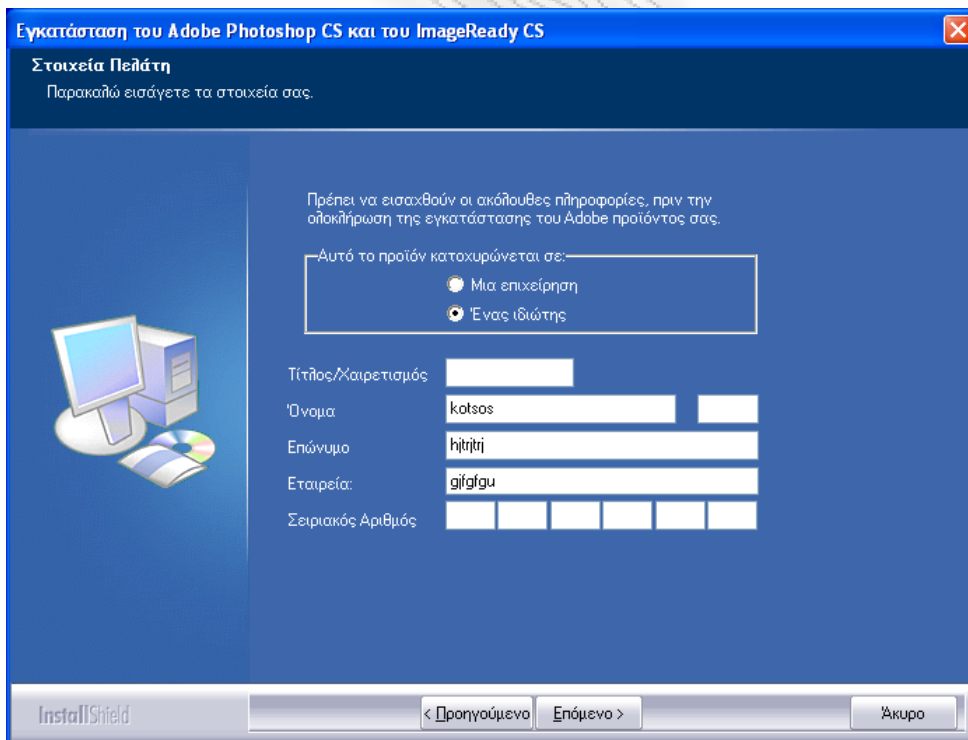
Εγκατάσταση του Adobe Photoshop CS και του ImageReady CS

Στοιχεία Πελάτη

Παρακαλώ εισάγετε τα στοιχεία σας.

Πρέπει να εισαχθούν οι ακόλουθες πληροφορίες, πριν την ολοκλήρωση της εγκατάστασης του Adobe προϊόντος σας.

Αυτό το προϊόν κατοχυρώνεται σε:

Μια επιχείρηση

Ένας ιδιώτης

Τίτλος/Χαιρετισμός

Όνομα kotsos

Επώνυμο hjtrjtrj

Εταιρεία: gjfgfgu

Σειριακός Αριθμός

InstallShield

< Προηγούμενο

Επόμενο >

Άκυρο